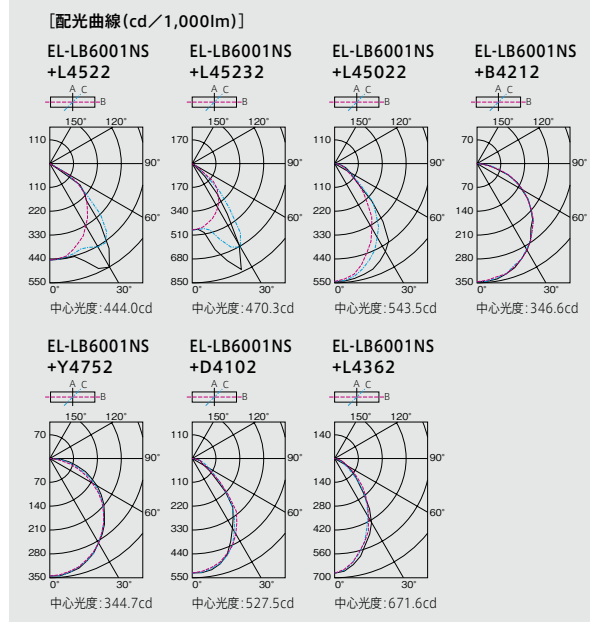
[配光曲線(cd/1,000lm)]

EL-LB6001NS +L4522

A C B

150° 120°

110

90°

110

220

60°

330

440

550

0° 30°

中心光度:444.0cd

EL-LB6001NS +L45232

A C B

150° 120°

170

90°

170

340

60°

510

680

850

0° 30°

中心光度:470.3cd

EL-LB6001NS +L45022

A C B

150° 120°

110

90°

110

220

60°

330

440

550

0° 30°

中心光度:543.5cd

EL-LB6001NS +B4212

A C B

150° 120°

70

90°

70

140

60°

210

280

350

0° 30°

中心光度:346.6cd

EL-LB6001NS +Y4752

A C B

150° 120°

70

90°

70

140

60°

210

280

350

0° 30°

中心光度:344.7cd

EL-LB6001NS +D4102

A C B

150° 120°

110

90°

110

220

60°

330

440

550

0° 30°

中心光度:527.5cd

EL-LB6001NS +L4362

A C B

150° 120°

140

90°

140

280

60°

420

560

700

0° 30°

中心光度:671.6cd